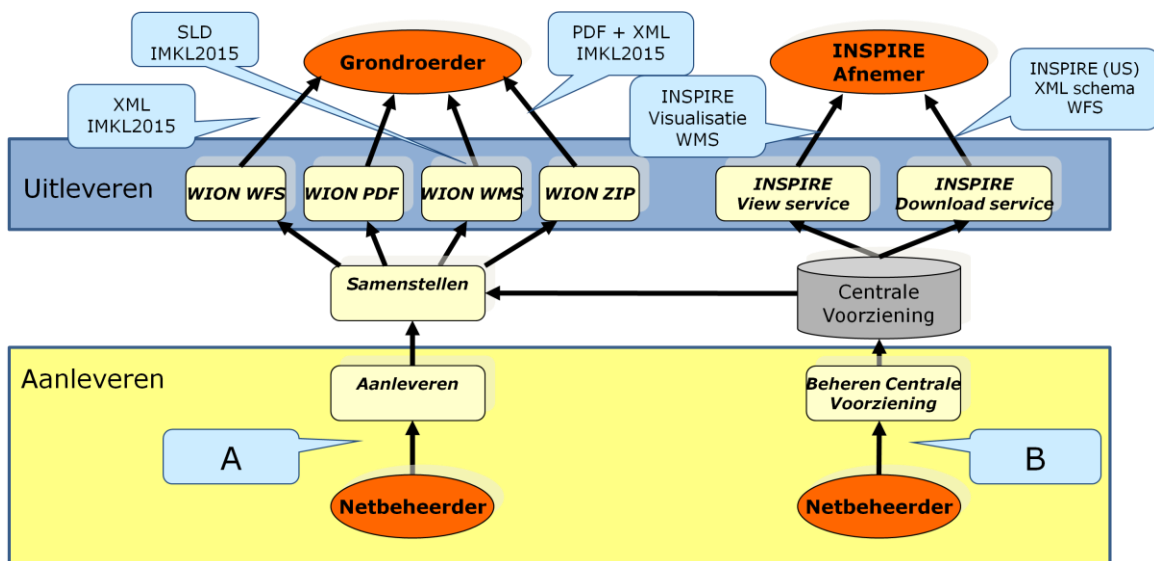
SLD
IMKL2015

Grondroerder

PDF + XML
IMKL2015

INSPIRE
Afnemer

INSPIRE (US)
XML schema
WFS

XML
IMKL2015

INSPIRE
Visualisatie
WMS

Uitleveren

WION WFS

WION PDF

WION WMS

WION ZIP

INSPIRE
View service

INSPIRE
Download service

Samenstellen

Centrale
Voorziening

Aanleveren

Aanleveren

Beheren Centrale
Voorziening

A

B

Netbeheerder

Netbeheerder